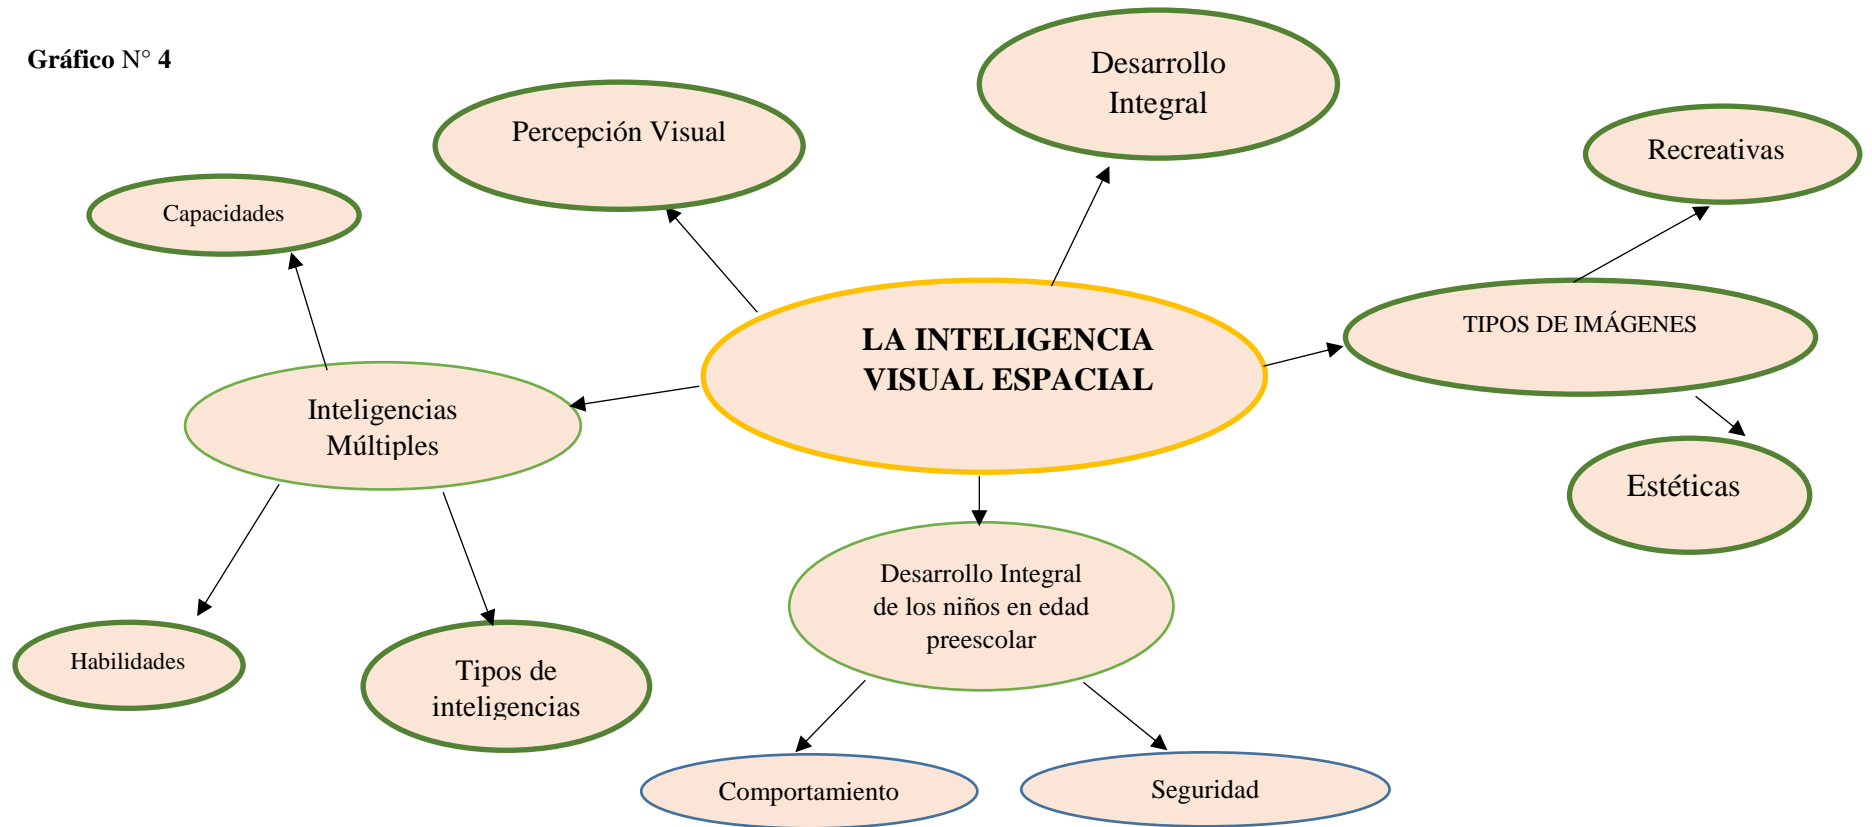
Gráfico N° 4

LA INTELIGENCIA VISUAL ESPACIAL

Percepción Visual

Desarrollo Integral

TIPOS DE IMÁGENES

Recreativas

Estéticas

Inteligencias Múltiples

Capacidades

Habilidades

Tipos de inteligencias

Desarrollo Integral de los niños en edad preescolar

Comportamiento

Seguridad